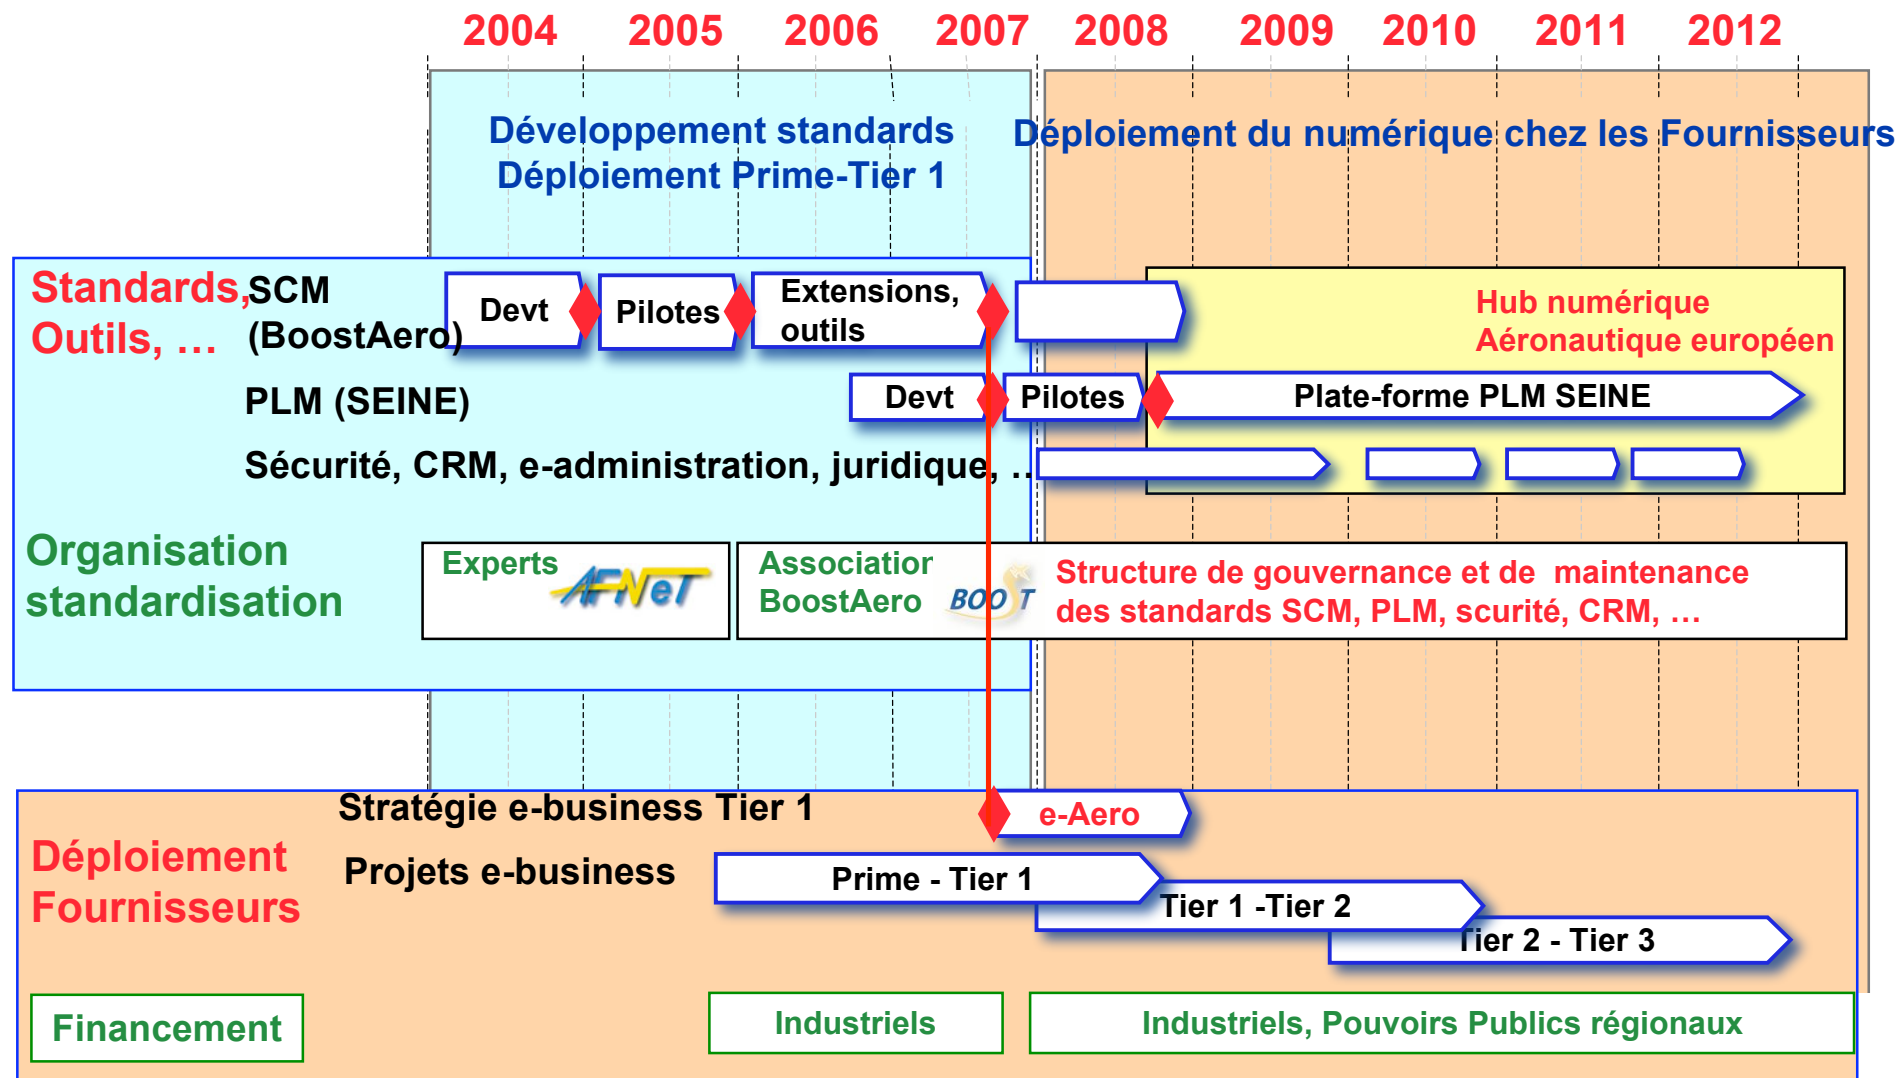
2004 2005 2006 2007 2008 2009 2010 2011 2012

Développement standards
Déploiement Prime-Tier 1

Déploiement du numérique chez les Fournisseurs

Standards, Outils, …

SCM (BoostAero)

Devt

Pilotes

Extensions, outils

Hub numérique Aéronautique européen

PLM (SEINE)

Devt

Pilotes

Plate-forme PLM SEINE

Sécurité, CRM, e-administration, juridique, …

Organisation standardisation

Experts AFNeT

Association BoostAero BOOST

Structure de gouvernance et de maintenance des standards SCM, PLM, scurité, CRM, …

Stratégie e-business Tier 1

e-Aero

Déploiement Fournisseurs

Projets e-business

Prime - Tier 1

Tier 1 -Tier 2

Tier 2 - Tier 3

Financement

Industriels

Industriels, Pouvoirs Publics régionaux